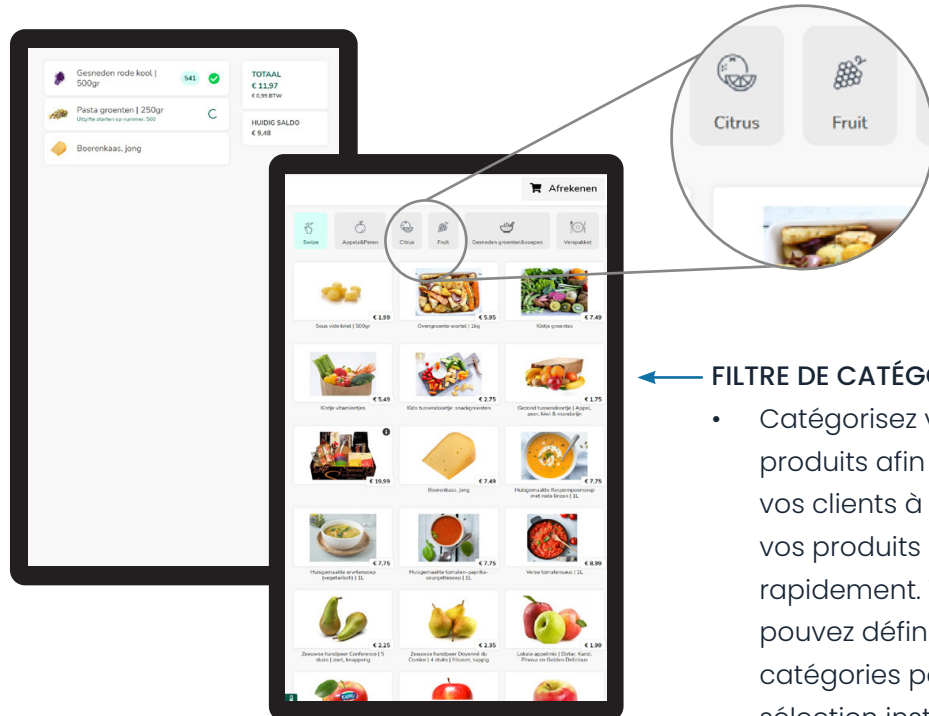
Gesneden rode kool | 500gr
541
Pasta groenten | 250gr
Uitgifte starten op nummer: 560
Boerenkaas, jong
TOTAAL
€ 11,97
€ 0,95 BTW
HUIDIG SALDO
€ 9,48

Citrus
Fruit

Afrekenen
Swipe
Appels&Peren
Citrus
Fruit
Gesneden groenten&soepen
Verspakket

€ 1.99
Sous vide kriel | 500gr
€ 5.95
Ovengroente wortel | 1kg
€ 7.49
Klotje groentes
€ 5.49
Klotje vitamientjes
€ 2.75
Klots tussendoortje snackgroenten
€ 1.75
Gezond tussendoortje | Appel, peer, kiwi & mandarijn
€ 19,99
€ 7.49
Boerenkaas, jong
€ 7.75
Huisgemaakte flespompoensoep met rode linzen | 1L
€ 7.75
Huisgemaakte erwtensoep (vegetarisch) | 1L
€ 7.75
Huisgemaakte tomaten-paprika-courgettesoep | 1L
€ 8.99
Verse tomatensaus | 1L
€ 2.25
Zeeuwse handpeer Conference | 5 stuks | zoet, knapperig
€ 2.35
Zeeuwse handpeer Doyenné du Comice | 4 stuks | fruitig, sappig
€ 1.99
Lokale appelmix | Elstar, Kanzi, Pinova en Golden Delicious

FILTRE DE CATÉGO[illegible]
• Catégorisez v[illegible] produits afin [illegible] vos clients à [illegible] vos produits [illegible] rapidement. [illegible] pouvez défin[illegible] catégories p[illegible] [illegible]